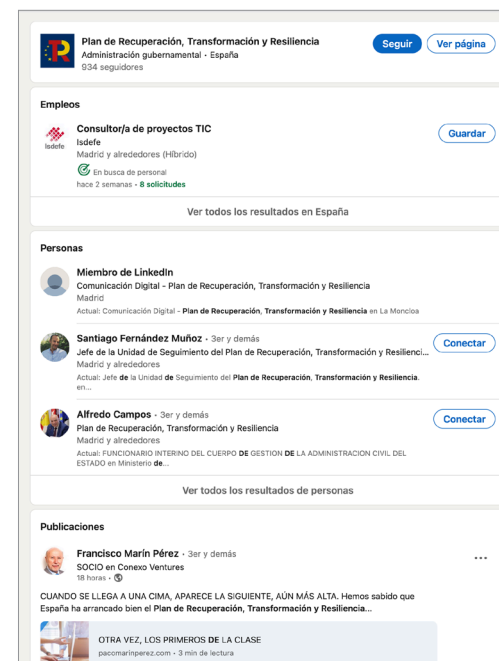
Plan de Recuperación, Transformación y Resiliencia
Administración gubernamental • España
934 seguidores

Seguir
Ver página

Empleos

Consultor/a de proyectos TIC
Isdefe
Madrid y alrededores (Híbrido)
En busca de personal
hace 2 semanas • 8 solicitudes

Guardar

Isdefe

Ver todos los resultados en España

Personas

Miembro de LinkedIn
Comunicación Digital - Plan de Recuperación, Transformación y Resiliencia
Madrid
Actual: Comunicación Digital - Plan de Recuperación, Transformación y Resiliencia en La Moncloa

Santiago Fernández Muñoz • 3er y demás
Jefe de la Unidad de Seguimiento del Plan de Recuperación, Transformación y Resilienci...
Madrid y alrededores
Actual: Jefe de la Unidad de Seguimiento del Plan de Recuperación, Transformación y Resiliencia. en...

Conectar

Alfredo Campos • 3er y demás
Plan de Recuperación, Transformación y Resiliencia
Madrid y alrededores
Actual: FUNCIONARIO INTERINO DEL CUERPO DE GESTION DE LA ADMINISTRACION CIVIL DEL ESTADO en Ministerio de...

Conectar

Ver todos los resultados de personas

Publicaciones

Francisco Marín Pérez • 3er y demás
SOCIO en Conexo Ventures
18 horas •

...

CUANDO SE LLEGA A UNA CIMA, APARECE LA SIGUIENTE, AÚN MÁS ALTA. Hemos sabido que España ha arrancado bien el Plan de Recuperación, Transformación y Resiliencia...

OTRA VEZ, LOS PRIMEROS DE LA CLASE
pacomarinperez.com • 3 min de lectura